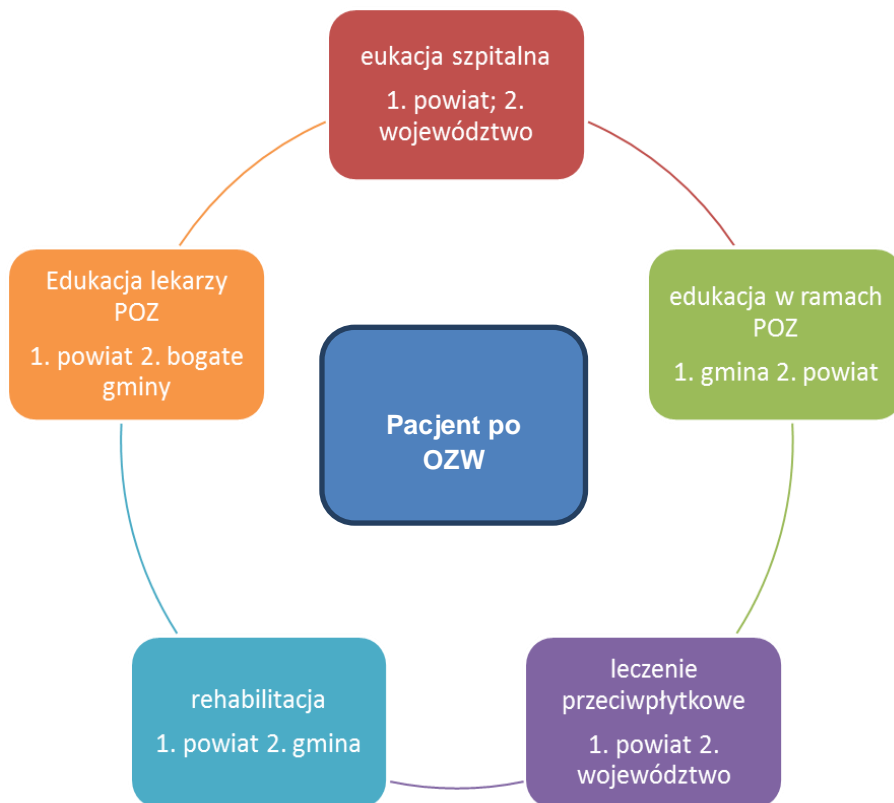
eukacja szpitalna

1. powiat; 2. województwo

edukacja w ramach POZ

1. gmina 2. powiat

Pacjent po OZW

Edukacja lekarzy POZ

1. powiat 2. bogate gminy

rehabilitacja

1. powiat 2. gmina

leczenie przeciwpłytkowe

1. powiat 2. województwo